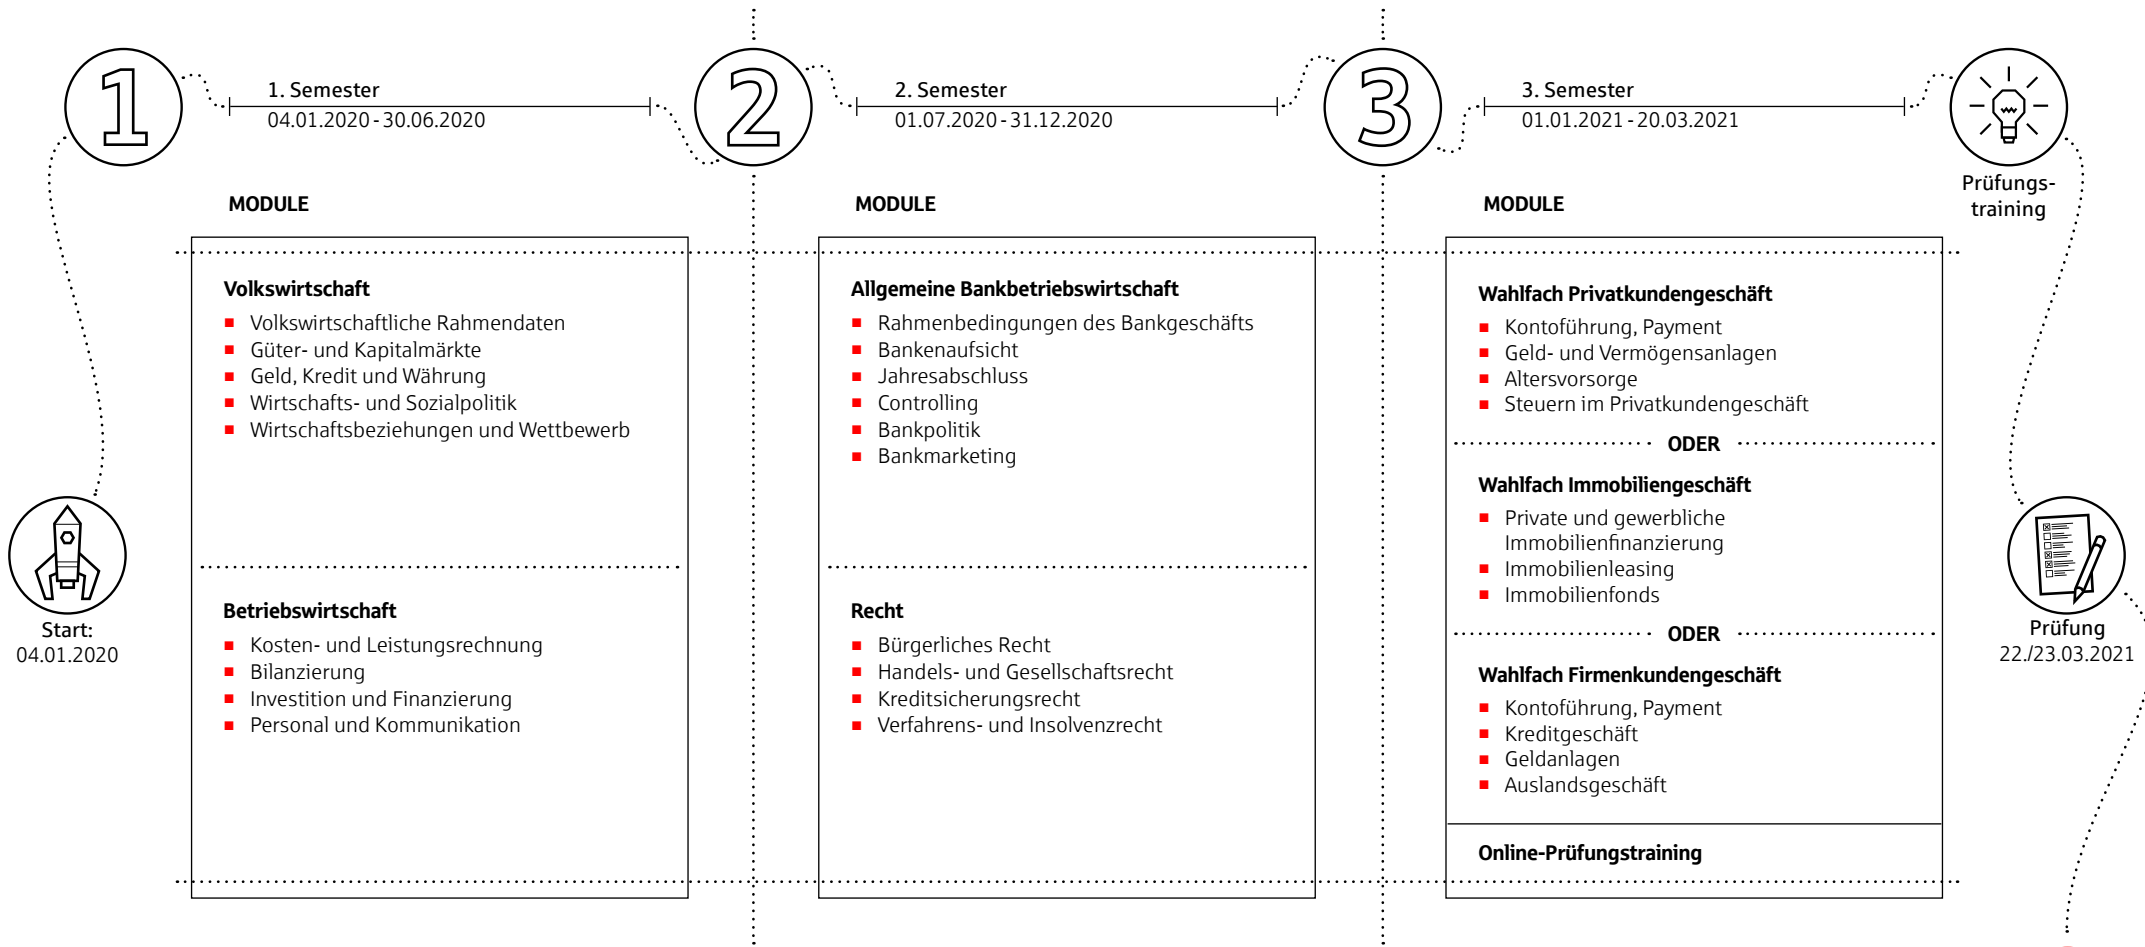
1

1. Semester
04.01.2020 - 30.06.2020

2

2. Semester
01.07.2020 - 31.12.2020

3

3. Semester
01.01.2021 - 20.03.2021

Prüfungstraining

Start:
04.01.2020

MODULE

Volkswirtschaft
- Volkswirtschaftliche Rahmendaten
- Güter- und Kapitalmärkte
- Geld, Kredit und Währung
- Wirtschafts- und Sozialpolitik
- Wirtschaftsbeziehungen und Wettbewerb

Betriebswirtschaft
- Kosten- und Leistungsrechnung
- Bilanzierung
- Investition und Finanzierung
- Personal und Kommunikation

MODULE

Allgemeine Bankbetriebswirtschaft
- Rahmenbedingungen des Bankgeschäfts
- Bankenaufsicht
- Jahresabschluss
- Controlling
- Bankpolitik
- Bankmarketing

Recht
- Bürgerliches Recht
- Handels- und Gesellschaftsrecht
- Kreditsicherungsrecht
- Verfahrens- und Insolvenzrecht

MODULE

Wahlfach Privatkundengeschäft
- Kontoführung, Payment
- Geld- und Vermögensanlagen
- Altersvorsorge
- Steuern im Privatkundengeschäft

ODER

Wahlfach Immobiliengeschäft
- Private und gewerbliche Immobilienfinanzierung
- Immobilienleasing
- Immobilienfonds

ODER

Wahlfach Firmenkundengeschäft
- Kontoführung, Payment
- Kreditgeschäft
- Geldanlagen
- Auslandsgeschäft

Online-Prüfungstraining

Prüfung
22./23.03.2021